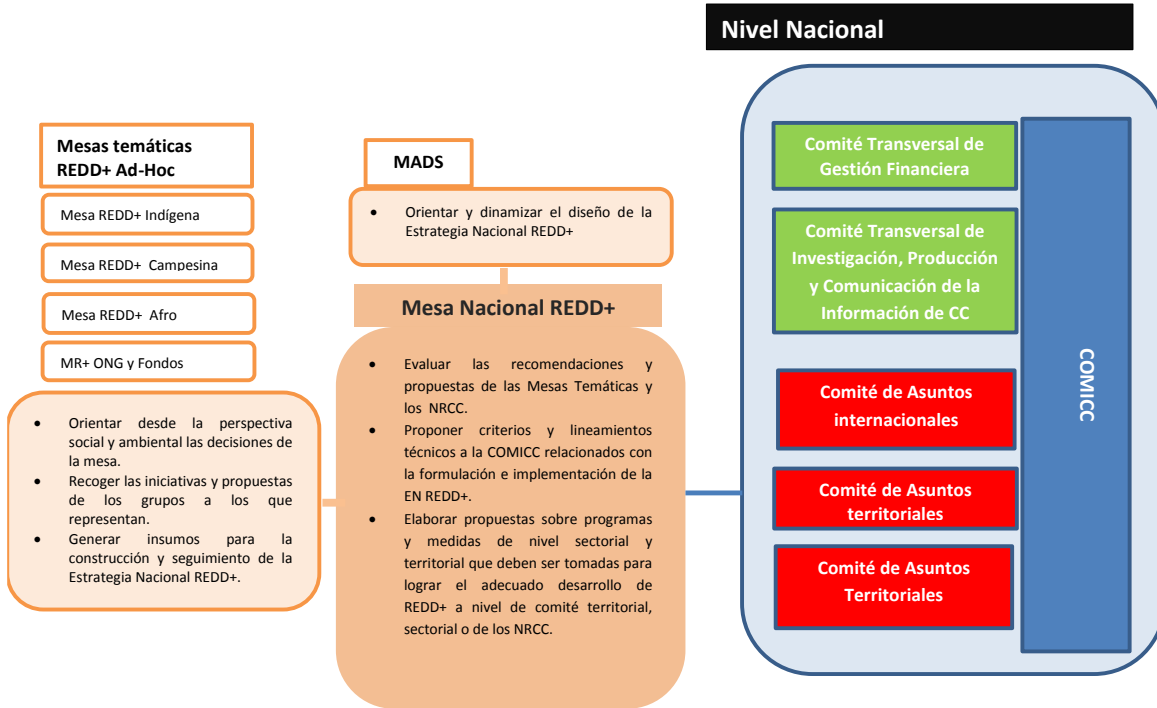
Nivel Nacional

Mesas temáticas REDD+ Ad-Hoc

Mesa REDD+ Indígena

Mesa REDD+ Campesina

Mesa REDD+ Afro

MR+ ONG y Fondos

- Orientar desde la perspectiva social y ambiental las decisiones de la mesa.
- Recoger las iniciativas y propuestas de los grupos a los que representan.
- Generar insumos para la construcción y seguimiento de la Estrategia Nacional REDD+.

MADS

- Orientar y dinamizar el diseño de la Estrategia Nacional REDD+

Mesa Nacional REDD+

- Evaluar las recomendaciones y propuestas de las Mesas Temáticas y los NRCC.
- Proponer criterios y lineamientos técnicos a la COMICC relacionados con la formulación e implementación de la EN REDD+.
- Elaborar propuestas sobre programas y medidas de nivel sectorial y territorial que deben ser tomadas para lograr el adecuado desarrollo de REDD+ a nivel de comité territorial, sectorial o de los NRCC.

Comité Transversal de Gestión Financiera

Comité Transversal de Investigación, Producción y Comunicación de la Información de CC

Comité de Asuntos internacionales

Comité de Asuntos territoriales

Comité de Asuntos Territoriales

COMICC